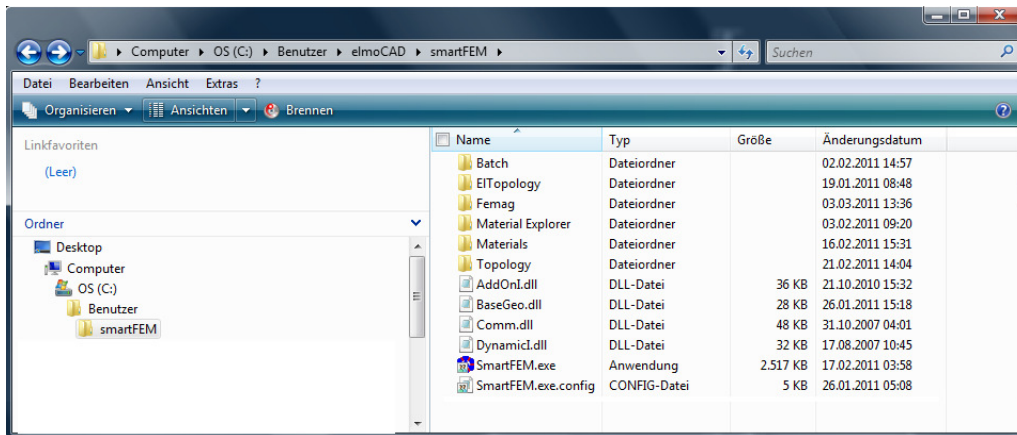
Computer ▸ OS (C:) ▸ Benutzer ▸ elmoCAD ▸ smartFEM ▸

Suchen

Datei Bearbeiten Ansicht Extras ?

Organisieren ▾ Ansichten ▾ Brennen

Linkfavoriten

(Leer)

Ordner

Desktop
Computer
OS (C:)
Benutzer
smartFEM

| Name | Typ | Größe | Änderungsdatum |
|---|---|---|---|
| Batch | Dateiordner | | 02.02.2011 14:57 |
| ElTopology | Dateiordner | | 19.01.2011 08:48 |
| Femag | Dateiordner | | 03.03.2011 13:36 |
| Material Explorer | Dateiordner | | 03.02.2011 09:20 |
| Materials | Dateiordner | | 16.02.2011 15:31 |
| Topology | Dateiordner | | 21.02.2011 14:04 |
| AddOnI.dll | DLL-Datei | 36 KB | 21.10.2010 15:32 |
| BaseGeo.dll | DLL-Datei | 28 KB | 26.01.2011 15:18 |
| Comm.dll | DLL-Datei | 48 KB | 31.10.2007 04:01 |
| DynamicI.dll | DLL-Datei | 32 KB | 17.08.2007 10:45 |
| SmartFEM.exe | Anwendung | 2.517 KB | 17.02.2011 03:58 |
| SmartFEM.exe.config | CONFIG-Datei | 5 KB | 26.01.2011 05:08 |